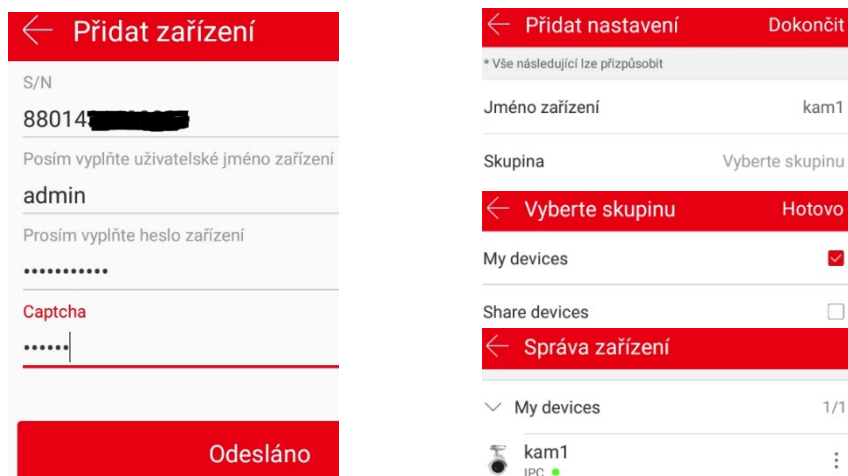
Přidat zařízení

S/N

88014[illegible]

Posím vyplňte uživatelské jméno zařízení

admin

Prosím vyplňte heslo zařízení

•••••••••••

Captcha

••••••

Odesláno

Přidat nastavení Dokončit

* Vše následující lze přizpůsobit

Jméno zařízení kam1

Skupina Vyberte skupinu

Vyberte skupinu Hotovo

My devices

Share devices

Správa zařízení

My devices 1/1

kam1
IPC